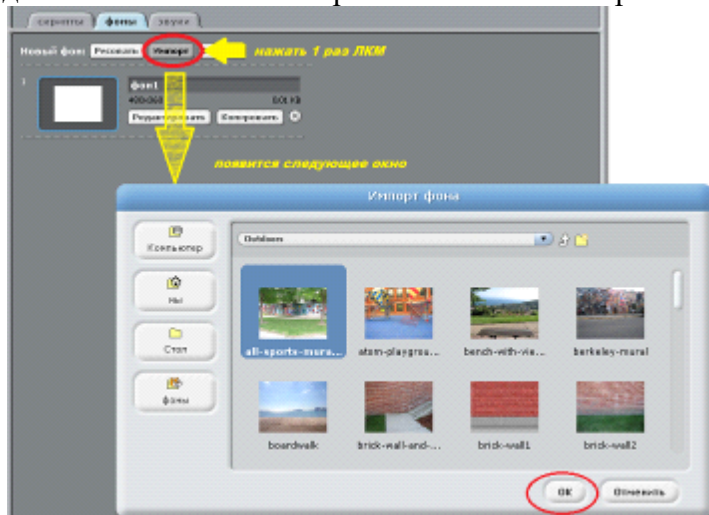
скрипты фоны звуки

Новый фон: Рисовать Импорт

нажать 1 раз ЛКМ

1

фон1

480x360 0.01 KB

Редактировать Копировать

появится следующее окно

Импорт фона

Компьютер

Мы

Стол

фоны

Outdoors

all-sports-mura... atom-playgrou... bench-with-vie... berkeley-mural

boardwalk brick-wall-and-... brick-wall1 brick-wall2

OK Отменить